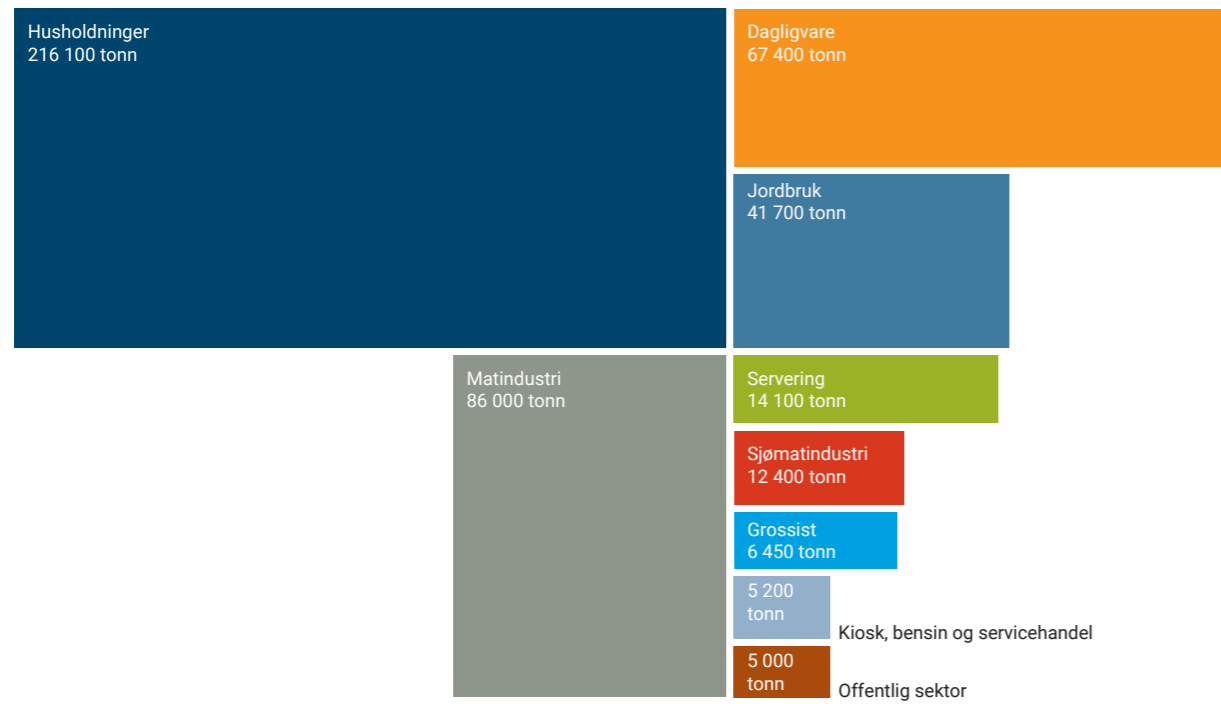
Husholdninger
216 100 tonn

Dagligvare
67 400 tonn

Jordbruk
41 700 tonn

Matindustri
86 000 tonn

Servering
14 100 tonn

Sjømatindustri
12 400 tonn

Grossist
6 450 tonn

5 200 tonn
Kiosk, bensin og servicehandel

5 000 tonn
Offentlig sektor